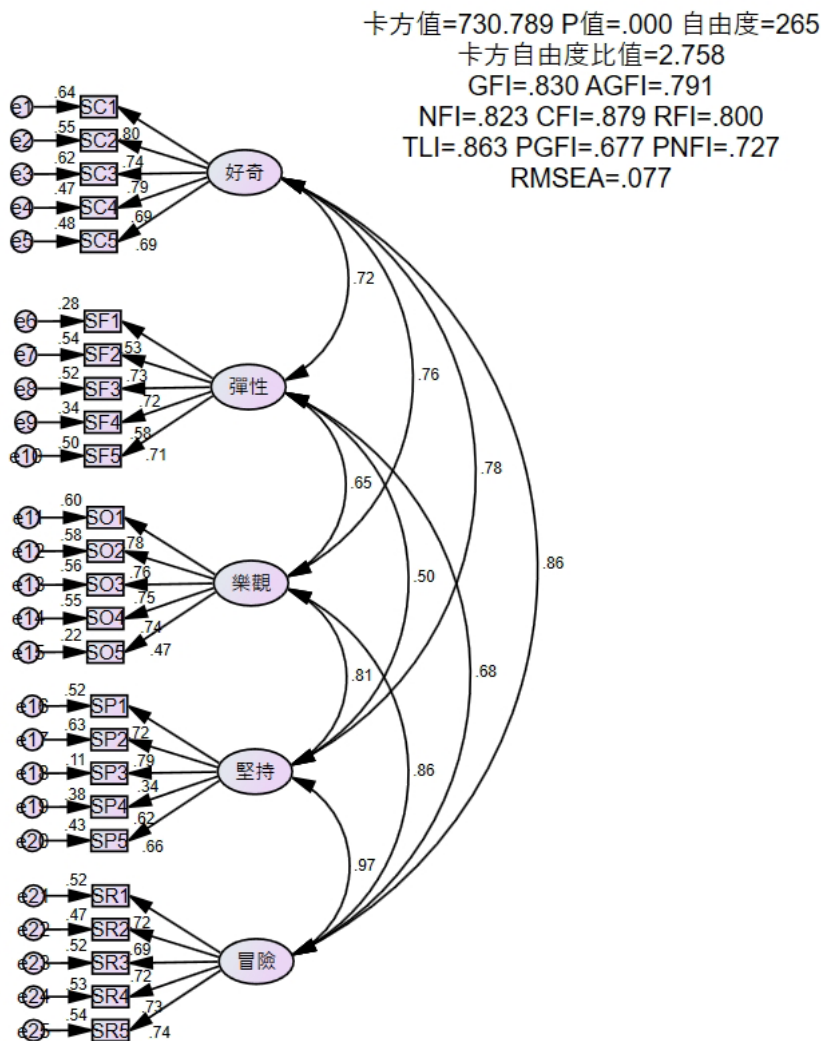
卡方值=730.789 P值=.000 自由度=265
卡方自由度比值=2.758
GFI=.830 AGFI=.791
NFI=.823 CFI=.879 RFI=.800
TLI=.863 PGFI=.677 PNFI=.727
RMSEA=.077

e1 .64 SC1
e2 .55 SC2 .80
e3 .62 SC3 .74
e4 .47 SC4 .79
e5 .48 SC5 .69
.69
好奇

.72
.76
.78
.86

e6 .28 SF1
e7 .54 SF2 .53
e8 .52 SF3 .73
e9 .34 SF4 .72
e10 .50 SF5 .58
.71
彈性

.65
.50
.68

e11 .60 SO1
e12 .58 SO2 .78
e13 .56 SO3 .76
e14 .55 SO4 .75
e15 .22 SO5 .74
.47
樂觀

.81
.86

e16 .52 SP1
e17 .63 SP2 .72
e18 .11 SP3 .79
e19 .38 SP4 .34
e20 .43 SP5 .62
.66
堅持

.97

e21 .52 SR1
e22 .47 SR2 .72
e23 .52 SR3 .69
e24 .53 SR4 .72
e25 .54 SR5 .73
.74
冒險